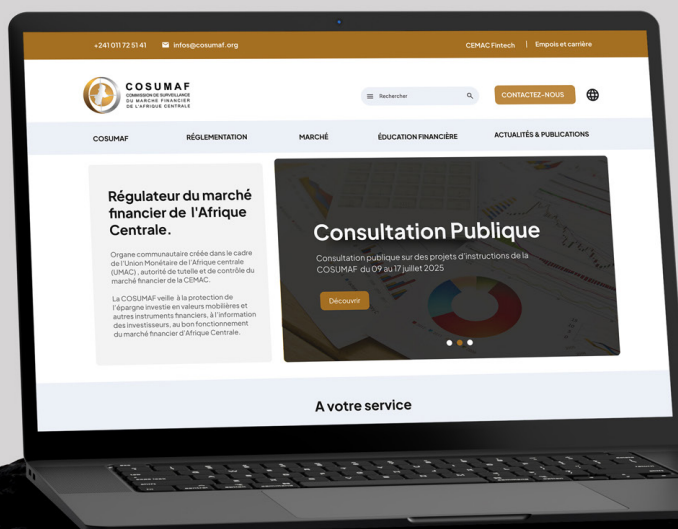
+241 011 72 51 41 info@cosumaf.org

CEMAC Fintech | Emplois et carrière

COSUMAF
COMMISSION DE SURVEILLANCE DU MARCHE FINANCIER DE L'AFRIQUE CENTRALE

Rechercher

CONTACTEZ-NOUS

COSUMAF RÉGLEMENTATION MARCHÉ ÉDUCATION FINANCIÈRE ACTUALITÉS & PUBLICATIONS

Régulateur du marché financier de l'Afrique Centrale.

Organe communautaire créée dans le cadre de l'Union Monétaire de l'Afrique centrale (UMAC), autorité de tutelle et de contrôle du marché financier de la CEMAC.

La COSUMAF veille à la protection de l'épargne investie en valeurs mobilières et autres instruments financiers, à l'information des investisseurs, au bon fonctionnement du marché financier d'Afrique Centrale.

Consultation Publique

Consultation publique sur des projets d'instructions de la COSUMAF du 09 au 17 juillet 2025

Découvrir

A votre service